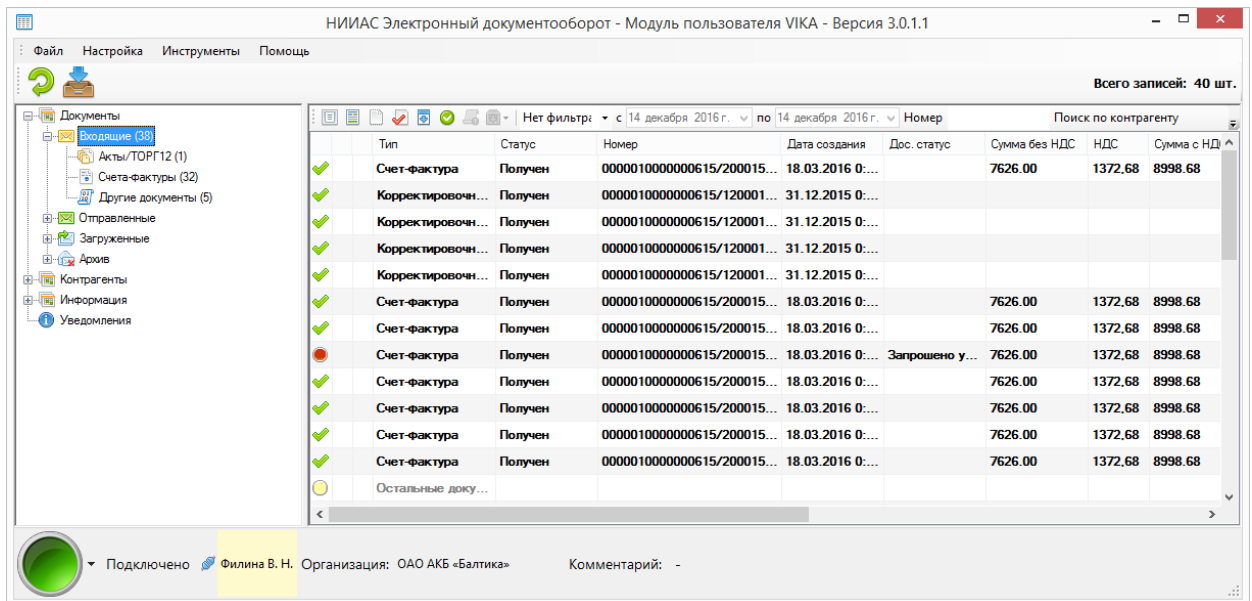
НИИАС Электронный документооборот - Модуль пользователя VIKA - Версия 3.0.1.1

Файл Настройка Инструменты Помощь

Всего записей: 40 шт.

Документы
Входящие (38)
Акты/ТОРГ12 (1)
Счета-фактуры (32)
Другие документы (5)
Отправленные
Загруженные
Архив
Контрагенты
Информация
Уведомления

Нет фильтра с 14 декабря 2016 г. по 14 декабря 2016 г. Номер Поиск по контрагенту

| Тип | Статус | Номер | Дата создания | Дос. статус | Сумма без НДС | НДС | Сумма с НД |
|---|---|---|---|---|---|---|---|
| Счет-фактура | Получен | 0000010000000615/200015... | 18.03.2016 0:... | | 7626.00 | 1372,68 | 8998.68 |
| Корректировочн... | Получен | 0000010000000615/120001... | 31.12.2015 0:... | | | | |
| Корректировочн... | Получен | 0000010000000615/120001... | 31.12.2015 0:... | | | | |
| Корректировочн... | Получен | 0000010000000615/120001... | 31.12.2015 0:... | | | | |
| Корректировочн... | Получен | 0000010000000615/120001... | 31.12.2015 0:... | | | | |
| Счет-фактура | Получен | 0000010000000615/200015... | 18.03.2016 0:... | | 7626.00 | 1372,68 | 8998.68 |
| Счет-фактура | Получен | 0000010000000615/200015... | 18.03.2016 0:... | | 7626.00 | 1372,68 | 8998.68 |
| Счет-фактура | Получен | 0000010000000615/200015... | 18.03.2016 0:... | Запрошено у... | 7626.00 | 1372,68 | 8998.68 |
| Счет-фактура | Получен | 0000010000000615/200015... | 18.03.2016 0:... | | 7626.00 | 1372,68 | 8998.68 |
| Счет-фактура | Получен | 0000010000000615/200015... | 18.03.2016 0:... | | 7626.00 | 1372,68 | 8998.68 |
| Счет-фактура | Получен | 0000010000000615/200015... | 18.03.2016 0:... | | 7626.00 | 1372,68 | 8998.68 |
| Счет-фактура | Получен | 0000010000000615/200015... | 18.03.2016 0:... | | 7626.00 | 1372,68 | 8998.68 |
| Остальные доку... | | | | | | | |

Подключено Филина В. Н. Организация: ОАО АКБ «Балтика» Комментарий: -